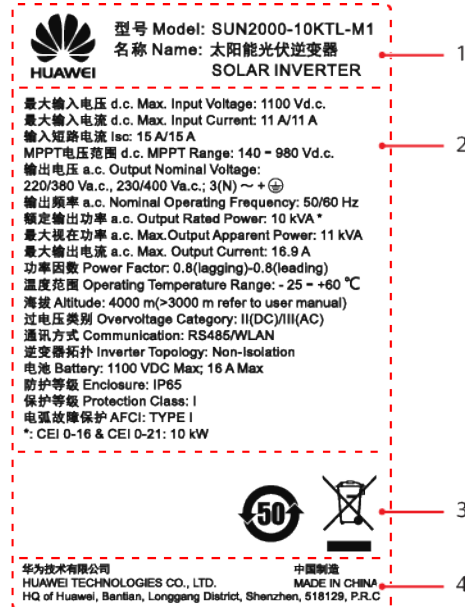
HUAWEI

型号 Model: SUN2000-10KTL-M1
名称 Name: 太阳能光伏逆变器
SOLAR INVERTER

1

最大输入电压 d.c. Max. Input Voltage: 1100 Vd.c.
最大输入电流 d.c. Max. Input Current: 11 A/11 A
输入短路电流 Isc: 15 A/15 A
MPPT电压范围 d.c. MPPT Range: 140 - 980 Vd.c.
输出电压 a.c. Output Nominal Voltage:
220/380 Va.c., 230/400 Va.c.; 3(N) ~ + ⏚
输出频率 a.c. Nominal Operating Frequency: 50/60 Hz
额定输出功率 a.c. Output Rated Power: 10 kVA *
最大视在功率 a.c. Max.Output Apparent Power: 11 kVA
最大输出电流 a.c. Max. Output Current: 16.9 A
功率因数 Power Factor: 0.8(lagging)-0.8(leading)
温度范围 Operating Temperature Range: - 25 - +60 ℃
海拔 Altitude: 4000 m(>3000 m refer to user manual)
过电压类别 Overvoltage Category: II(DC)/III(AC)
通讯方式 Communication: RS485/WLAN
逆变器拓扑 Inverter Topology: Non-isolation
电池 Battery: 1100 VDC Max; 16 A Max
防护等级 Enclosure: IP65
保护等级 Protection Class: I
电弧故障保护 AFCI: TYPE I
*: CEI 0-16 & CEI 0-21: 10 kW

2

50

3

华为技术有限公司
HUAWEI TECHNOLOGIES CO., LTD.
HQ of Huawei, Bantian, Longgang District, Shenzhen, 518129, P.R.C

中国制造
MADE IN CHINA

4